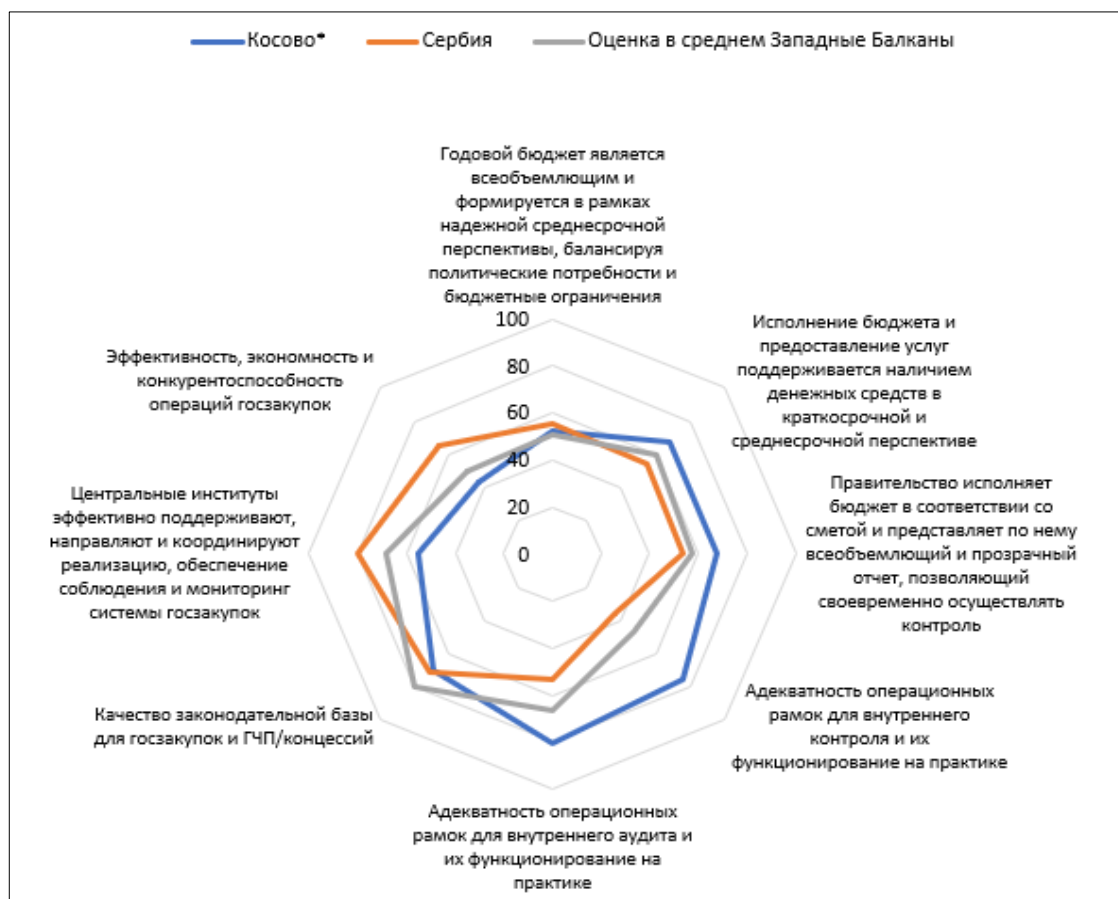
Косово* Сербия Оценка в среднем Западные Балканы

Годовой бюджет является всеобъемлющим и формируется в рамках надежной среднесрочной перспективы, балансируя политические потребности и бюджетные ограничения

Исполнение бюджета и предоставление услуг поддерживается наличием денежных средств в краткосрочной и среднесрочной перспективе

Правительство исполняет бюджет в соответствии со сметой и представляет по нему всеобъемлющий и прозрачный отчет, позволяющий своевременно осуществлять контроль

Адекватность операционных рамок для внутреннего контроля и их функционирование на практике

Адекватность операционных рамок для внутреннего аудита и их функционирование на практике

Качество законодательной базы для госзакупок и ГЧП/концессий

Центральные институты эффективно поддерживают, направляют и координируют реализацию, обеспечение соблюдения и мониторинг системы госзакупок

Эффективность, экономность и конкурентоспособность операций госзакупок

100
80
60
40
20
0